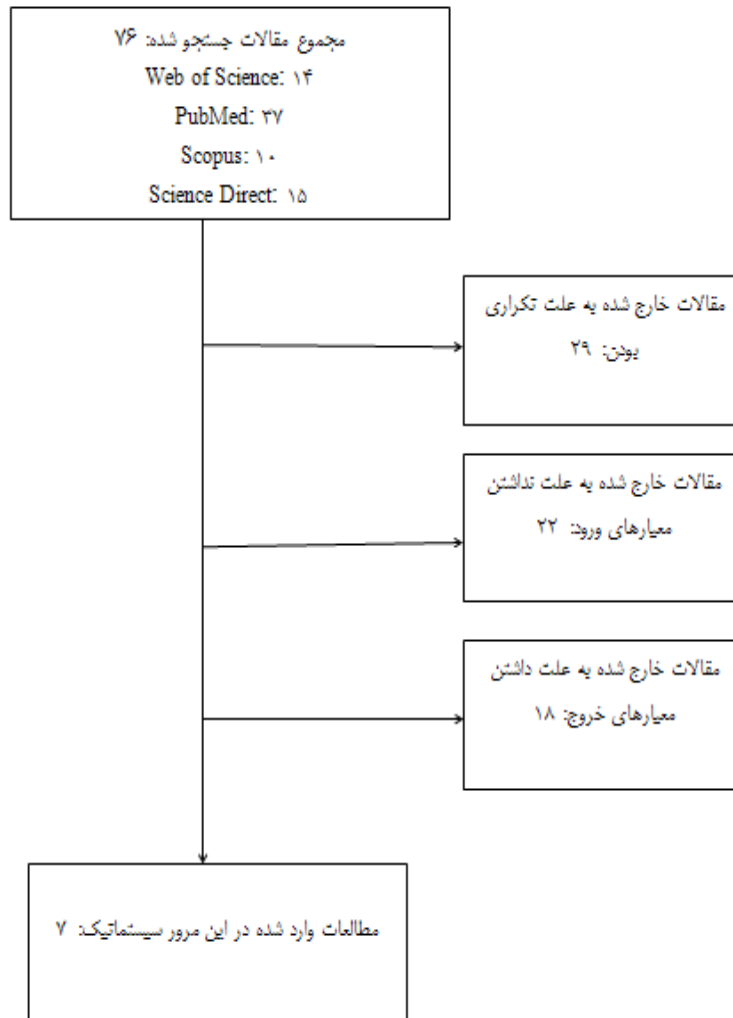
مجموع مقالات جستجو شده: ۷۶
Web of Science: ۱۴
PubMed: ۳۷
Scopus: ۱۰
Science Direct: ۱۵

مقالات خارج شده به علت تکراری بودن: ۲۹

مقالات خارج شده به علت نداشتن معیارهای ورود: ۲۲

مقالات خارج شده به علت داشتن معیارهای خروج: ۱۸

مطالعات وارد شده در این مرور سیستماتیک: ۷